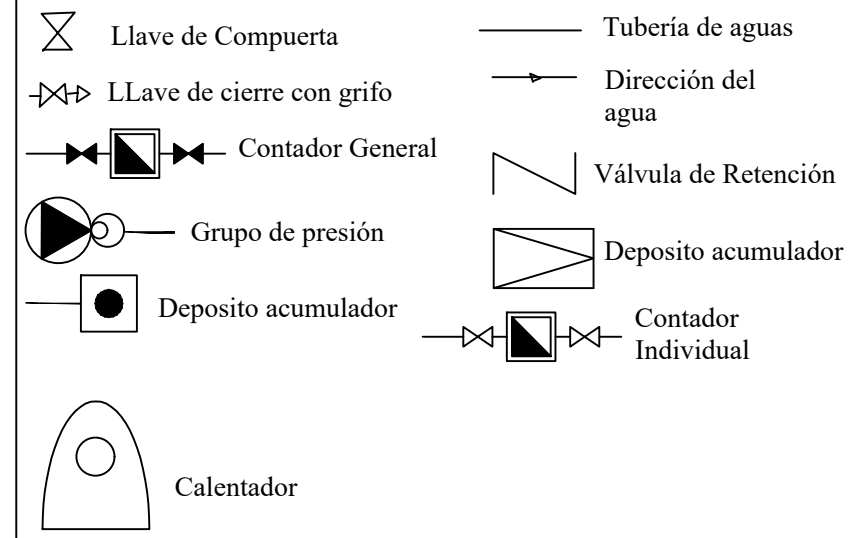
Llave de Compuerta

LLave de cierre con grifo

Contador General

Grupo de presión

Deposito acumulador

Calentador

Tubería de aguas

Dirección del agua

Válvula de Retención

Deposito acumulador

Contador Individual